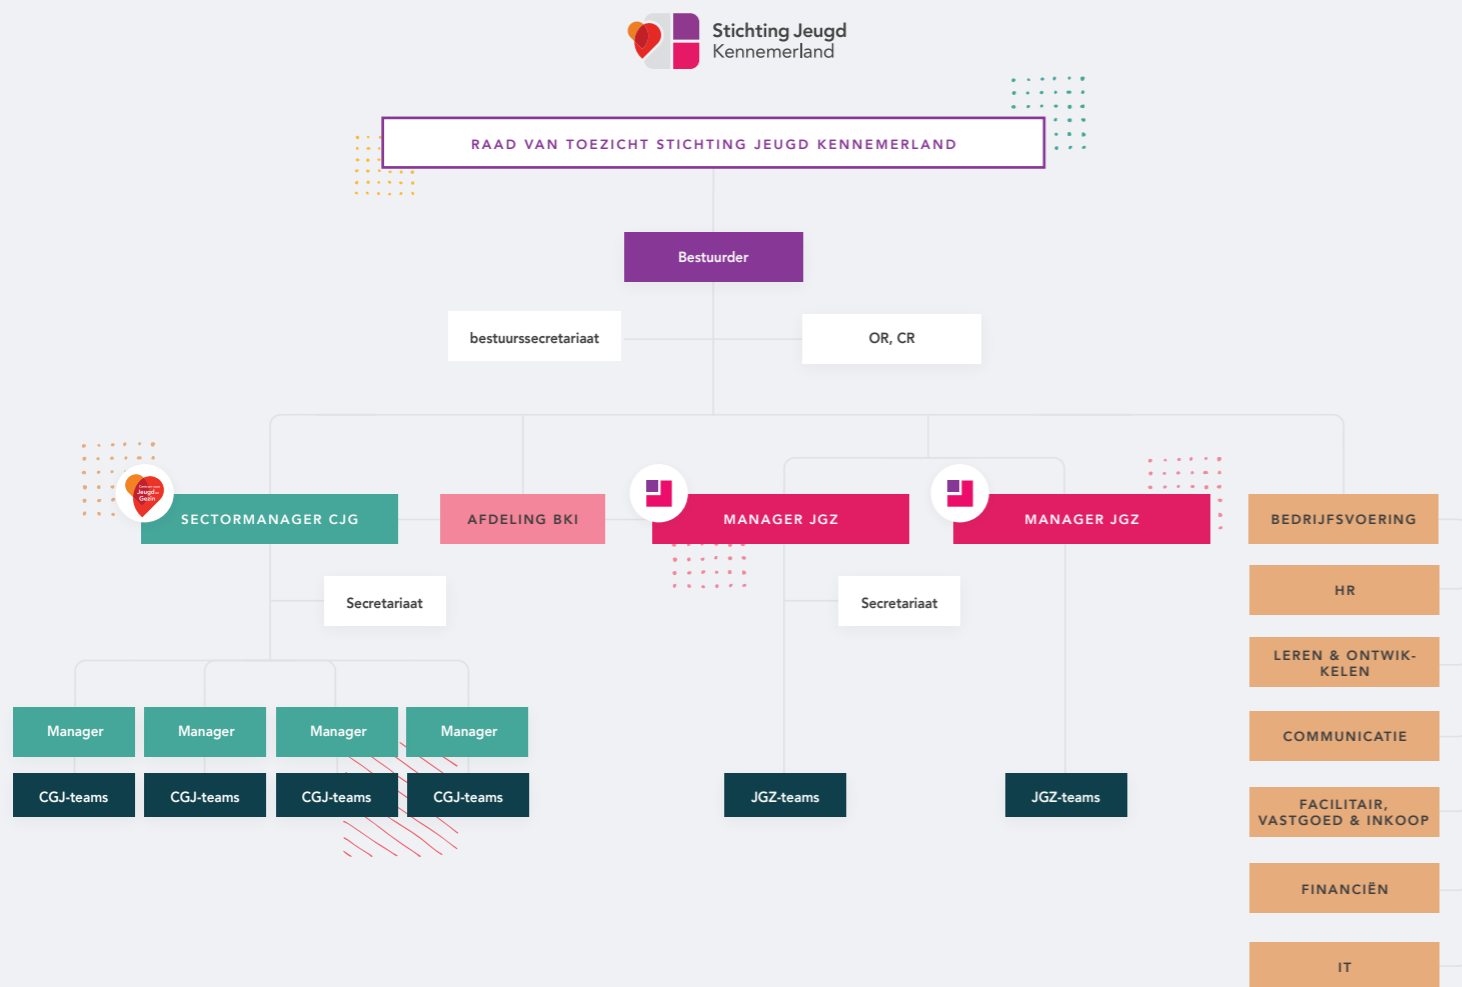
Stichting Jeugd Kennemerland

RAAD VAN TOEZICHT STICHTING JEUGD KENNEMERLAND

Bestuurder

bestuurssecretariaat

OR, CR

SECTORMANAGER CJG

AFDELING BKI

MANAGER JGZ

MANAGER JGZ

BEDRIJFSVOERING

Secretariaat

Secretariaat

HR

LEREN & ONTWIKKELEN

Manager

Manager

Manager

Manager

COMMUNICATIE

CGJ-teams

CGJ-teams

CGJ-teams

CGJ-teams

JGZ-teams

JGZ-teams

FACILITAIR, VASTGOED & INKOOP

FINANCIËN

IT